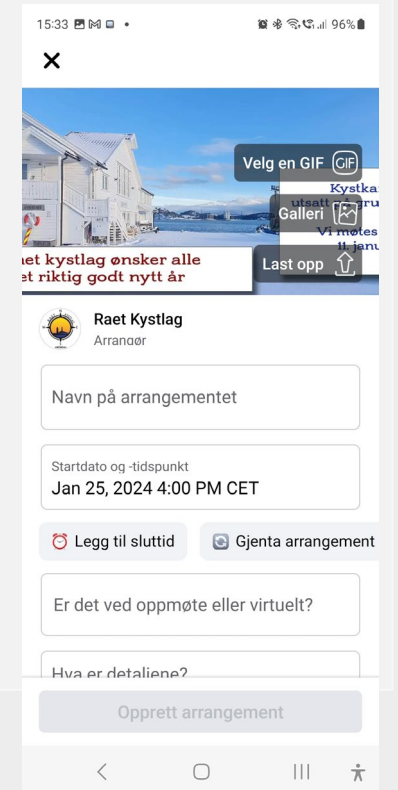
15:33 96%

✕

Velg en GIF GIF

Galleri

Last opp

aet kystlag ønsker alle
et riktig godt nytt år

Kystka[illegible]
utsatt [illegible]
Vi møtes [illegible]
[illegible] janu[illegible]

Raet Kystlag
Arrangør

Navn på arrangementet

Startdato og -tidspunkt
Jan 25, 2024 4:00 PM CET

Legg til sluttid

Gjenta arrangement

Er det ved oppmøte eller virtuelt?

Hva er detaliene?

Opprett arrangement